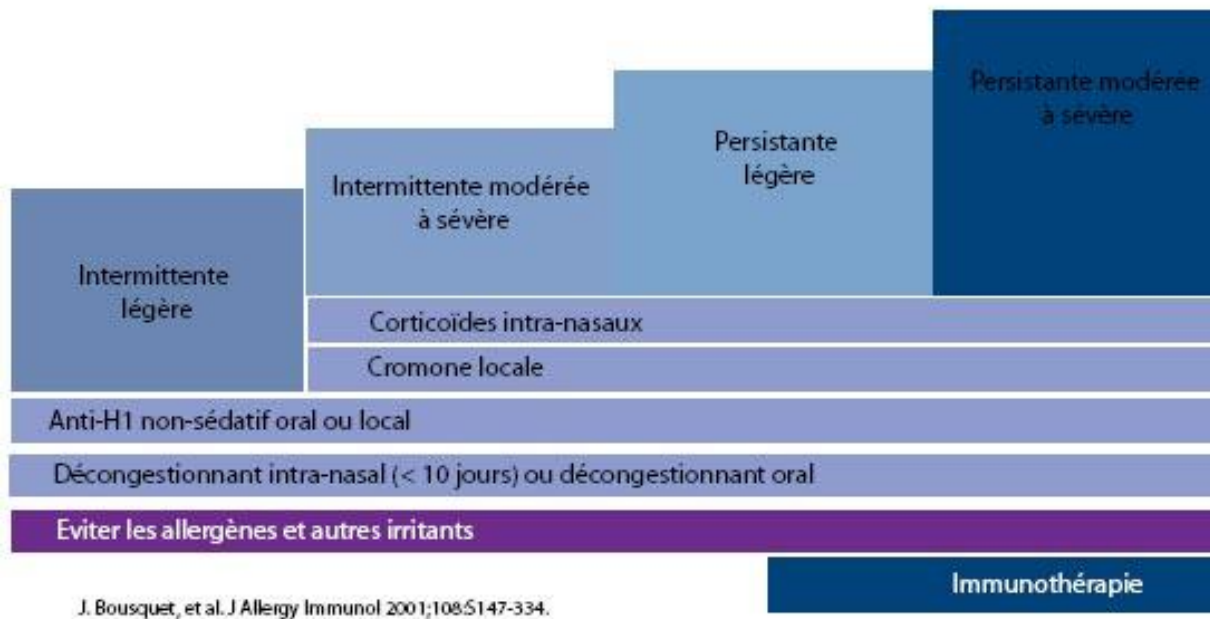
Persistante modérée à sévère

Persistante légère

Intermittente modérée à sévère

Intermittente légère

Corticoïdes intra-nasaux

Cromone locale

Anti-H1 non-sédatif oral ou local

Décongestionnant intra-nasal (< 10 jours) ou décongestionnant oral

Eviter les allergènes et autres irritants

Immunothérapie

J. Bousquet, et al. J Allergy Immunol 2001;108:S147-334.